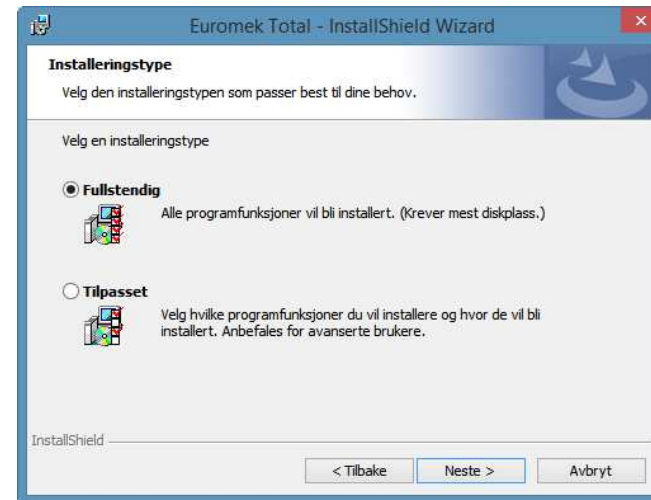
Euromek Total - InstallShield Wizard

Installeringstype

Velg den installeringstypen som passer best til dine behov.

Velg en installeringstype

Fullstendig

Alle programfunksjoner vil bli installert. (Krever mest diskplass.)

Tilpasset

Velg hvilke programfunksjoner du vil installere og hvor de vil bli installert. Anbefales for avanserte brukere.

InstallShield

< Tilbake

Neste >

Avbryt